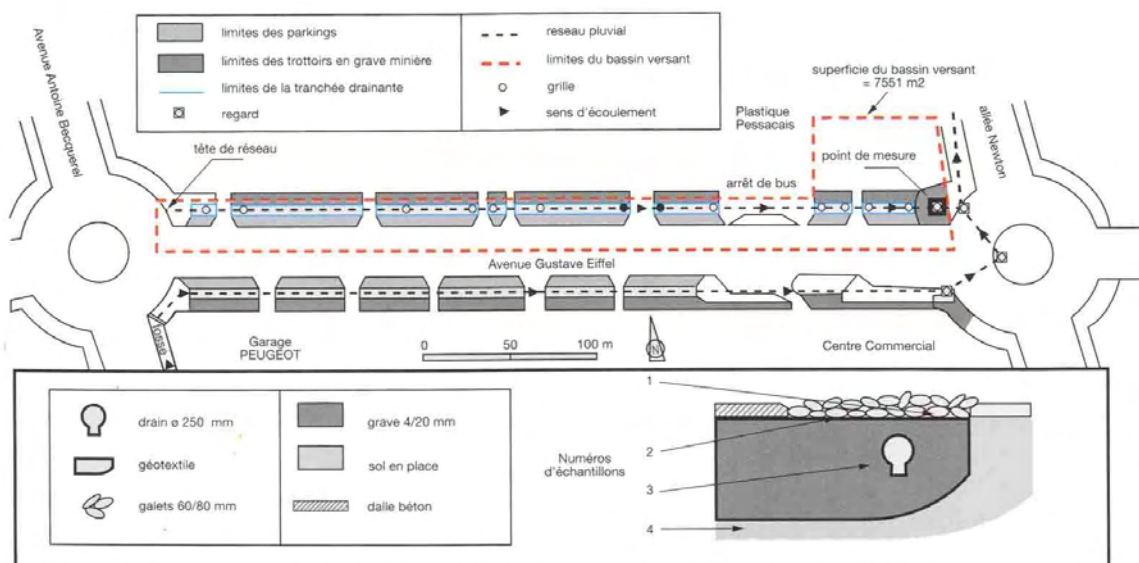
limites des parkings
limites des trottoirs en grave minière
limites de la tranchée drainante
regard
reseau pluvial
limites du bassin versant
grille
sens d'écoulement

superficie du bassin versant = 7551 m2

Avenue Antoine Becquerel
tête de réseau
Plastique Pessacais
point de mesure
allée Newton
arrêt de bus
Avenue Gustave Eiffel
fossé
Garage PEUGEOT
0 50 100 m
N
Centre Commercial

drain ø 250 mm
géotextile
galets 60/80 mm
grave 4/20 mm
sol en place
dalle béton

Numéros d'échantillons
1
2
3
4